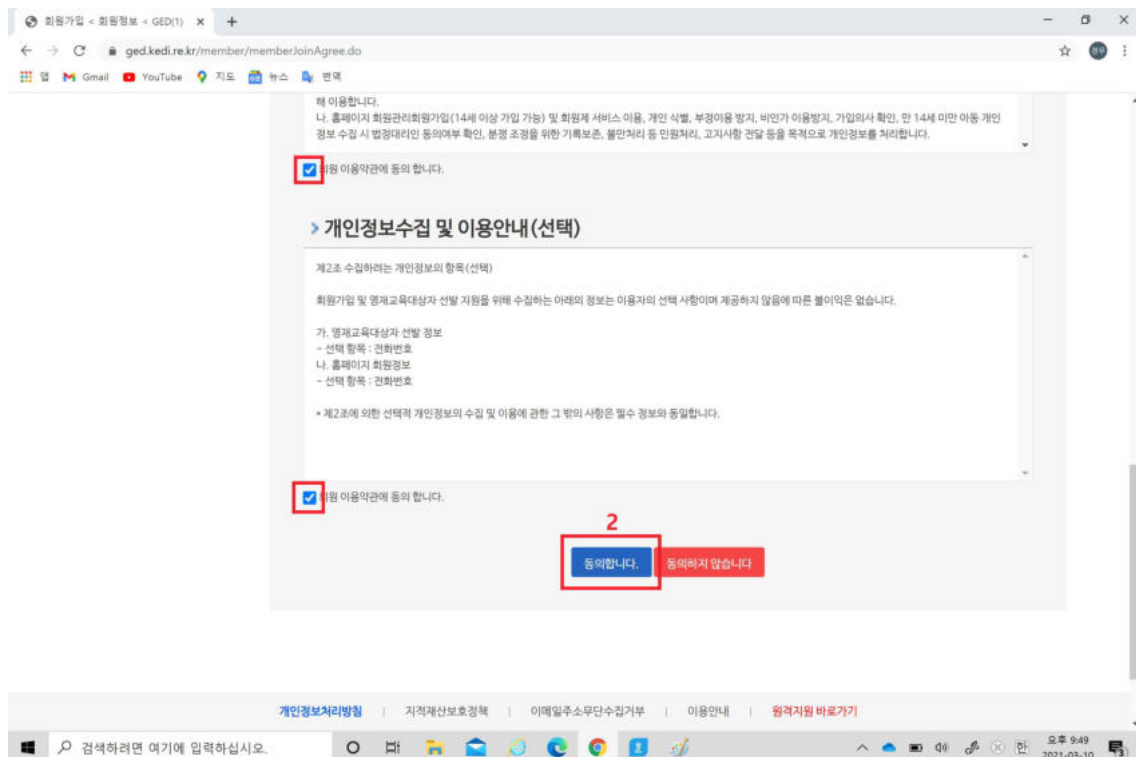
회원가입 < 회원정보 < GED(1) ×  +

ged.kedi.re.kr/member/memberJoinAgree.do

앱 Gmail YouTube 지도 뉴스 번역

해 이용합니다.
나. 홈페이지 회원관리회원가입(14세 이상 가입 가능) 및 회원제 서비스 이용, 개인 식별, 부정이용 방지, 비인가 이용방지, 가입의사 확인, 만 14세 미만 아동 개인정보 수집 시 법정대리인 동의여부 확인, 분쟁 조정을 위한 기록보존, 불만처리 등 민원처리, 고지사항 전달 등을 목적으로 개인정보를 처리합니다.

회원 이용약관에 동의 합니다.

> 개인정보수집 및 이용안내(선택)

제2조 수집하려는 개인정보의 항목(선택)

회원가입 및 영재교육대상자 선발 지원을 위해 수집하는 아래의 정보는 이용자의 선택 사항이며 제공하지 않음에 따른 불이익은 없습니다.

가. 영재교육대상자 선발 정보
- 선택 항목 : 전화번호
나. 홈페이지 회원정보
- 선택 항목 : 전화번호

• 제2조에 의한 선택적 개인정보의 수집 및 이용에 관한 그 밖의 사항은 필수 정보와 동일합니다.

회원 이용약관에 동의 합니다.

2

동의합니다. 동의하지 않습니다

개인정보처리방침 | 지적재산보호정책 | 이메일주소무단수집거부 | 이용안내 | 원격지원 바로가기

검색하려면 여기에 입력하십시오.

오후 9:49
2021-03-10